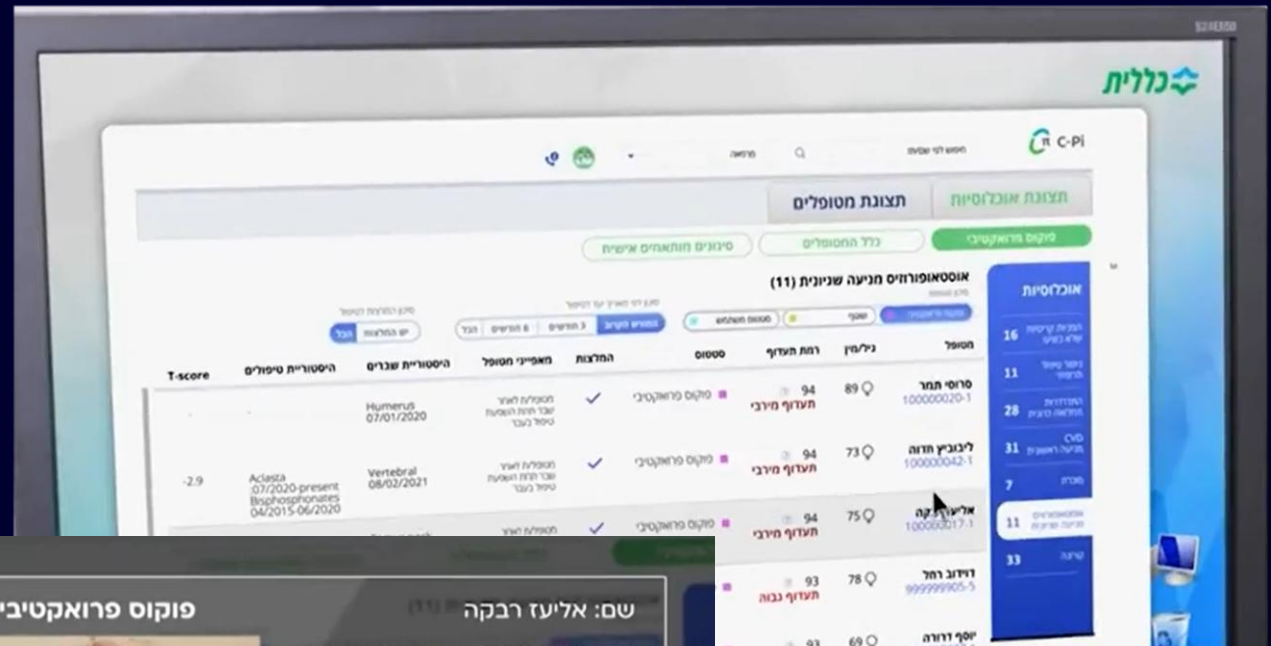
כללית

C-Pi

תצוגת אוכלוסיות
תצוגת מטופלים

פוקוס פרואקטיבי
כלל המטופלים
סינונים מותאמים אישית

אוכלוסיות
16
11
28
CVD
31
7
אוסטאופורוזיס מניעה שניונית
11
33

אוסטאופורוזיס מניעה שניונית (11)

מטופל | גיל/מין | רמת תעדוף | סטטוס | המלצות | מאפייני מטופל | היסטוריית שברים | היסטוריית טיפולים | T-score
סרוסי תמר 100000020-1 | 89 | 94 תעדוף מירבי | פוקוס פרואקטיבי | ✓ | | Humerus 07/01/2020 | | -
ליבוביץ חדוה 100000042-1 | 73 | 94 תעדוף מירבי | פוקוס פרואקטיבי | ✓ | | Vertebral 08/02/2021 | Aclasta 07/2020-present Bisphosphonates 04/2015-06/2020 | -2.9
אליעז רבקה 100000017-1 | 75 | 94 תעדוף מירבי | פוקוס פרואקטיבי | ✓ | | | |
דוידוב רחל 999999905-5 | 78 | 93 תעדוף גבוה | | | | | |
יוסף דרורה | 69 | 93 | | | | | |

שם: אליעז רבקה
פוקוס פרואקטיבי